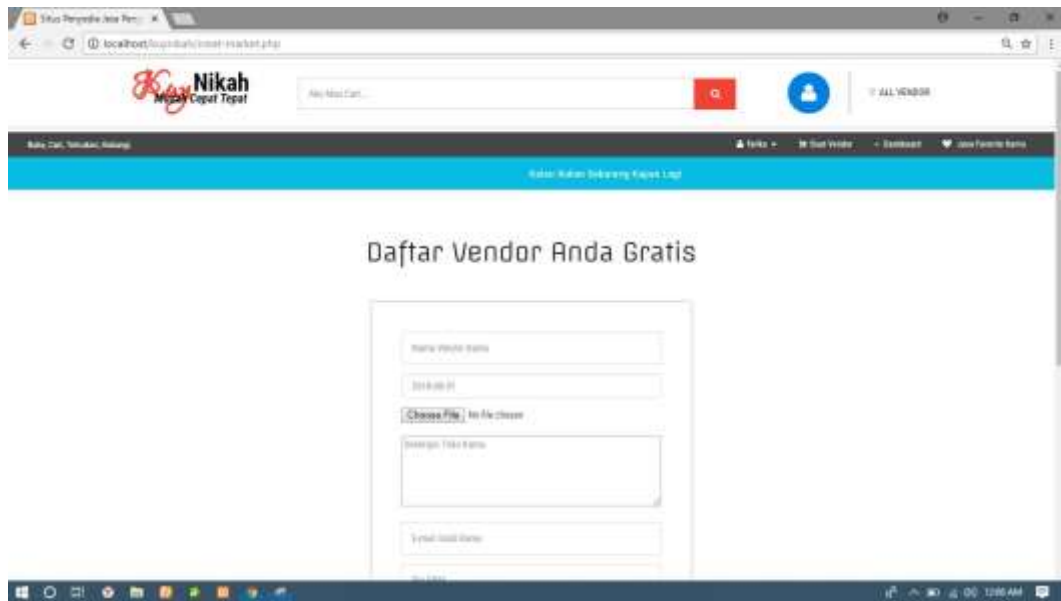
Situs Penyedia Jasa Pern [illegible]

localhost/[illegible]/insert-market.php

Kuy Nikah
Mudah Cepat Tepat

Ayo Mau Cari...

ALL VENDOR

Buka, Cari, Temukan, Bekerja

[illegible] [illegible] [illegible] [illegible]

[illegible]

Daftar Vendor Anda Gratis

Nama Vendor Kamu

2018-06-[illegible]

Choose File No file chosen

Deskripsi Toko Kamu

Email Valid Kamu

12:00 AM